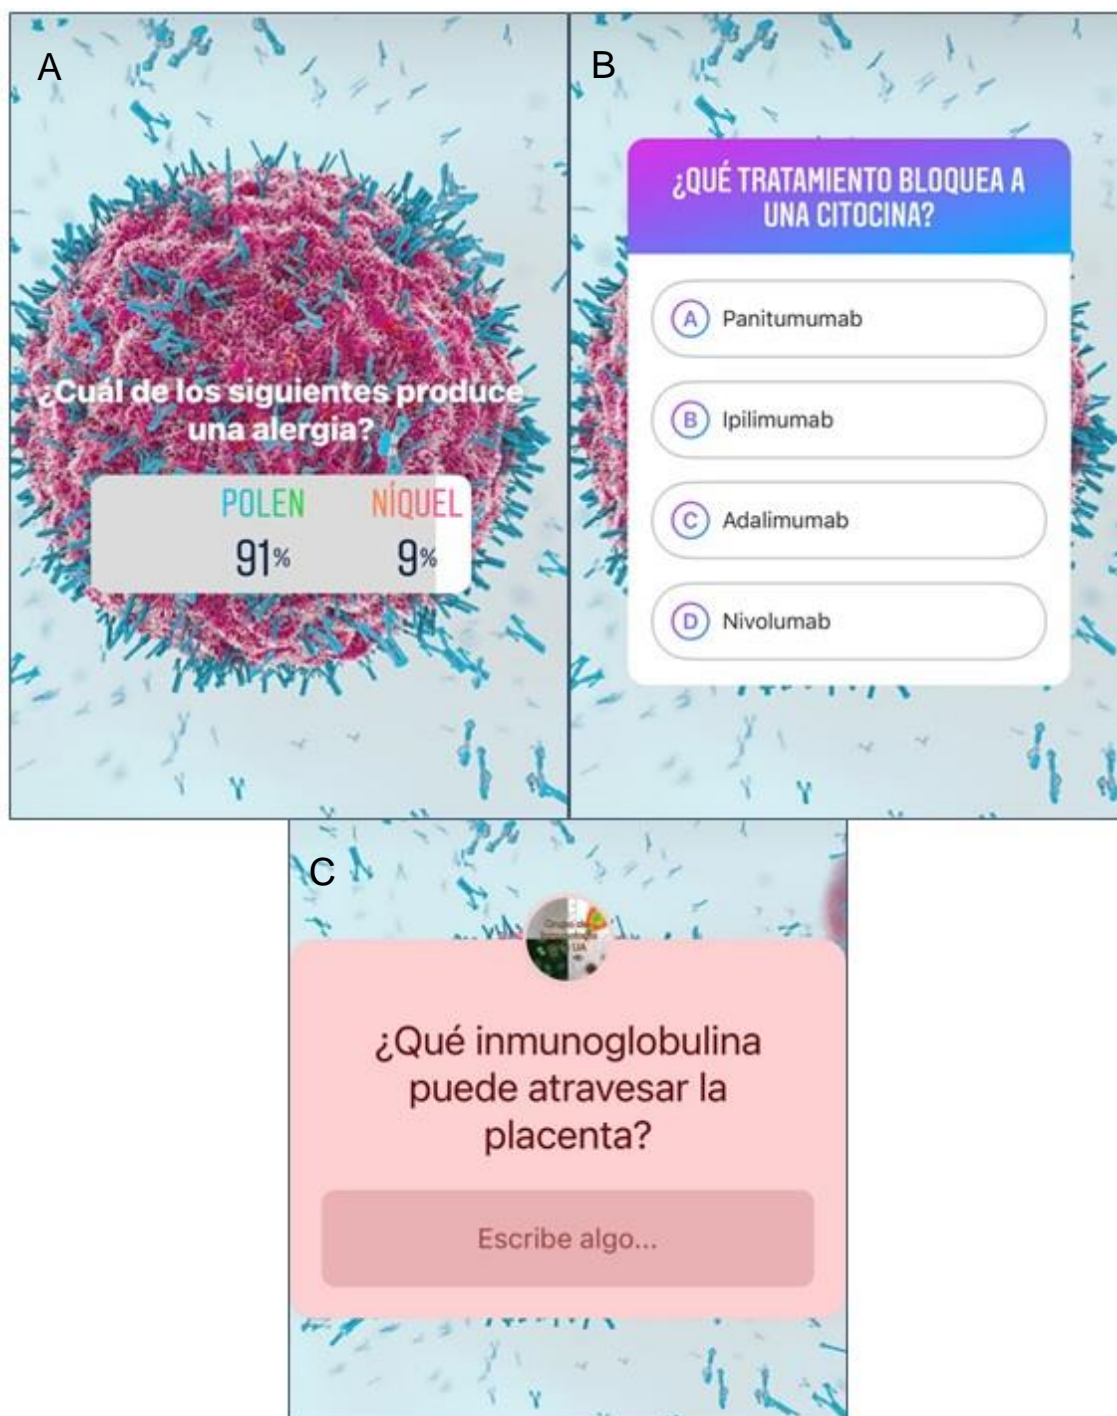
A

¿Cuál de los siguientes produce una alergia?

POLEN NÍQUEL
91% 9%

B

¿QUÉ TRATAMIENTO BLOQUEA A UNA CITOCINA?

A Panitumumab

B Ipilimumab

C Adalimumab

D Nivolumab

C

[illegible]

¿Qué inmunoglobulina puede atravesar la placenta?

Escribe algo...